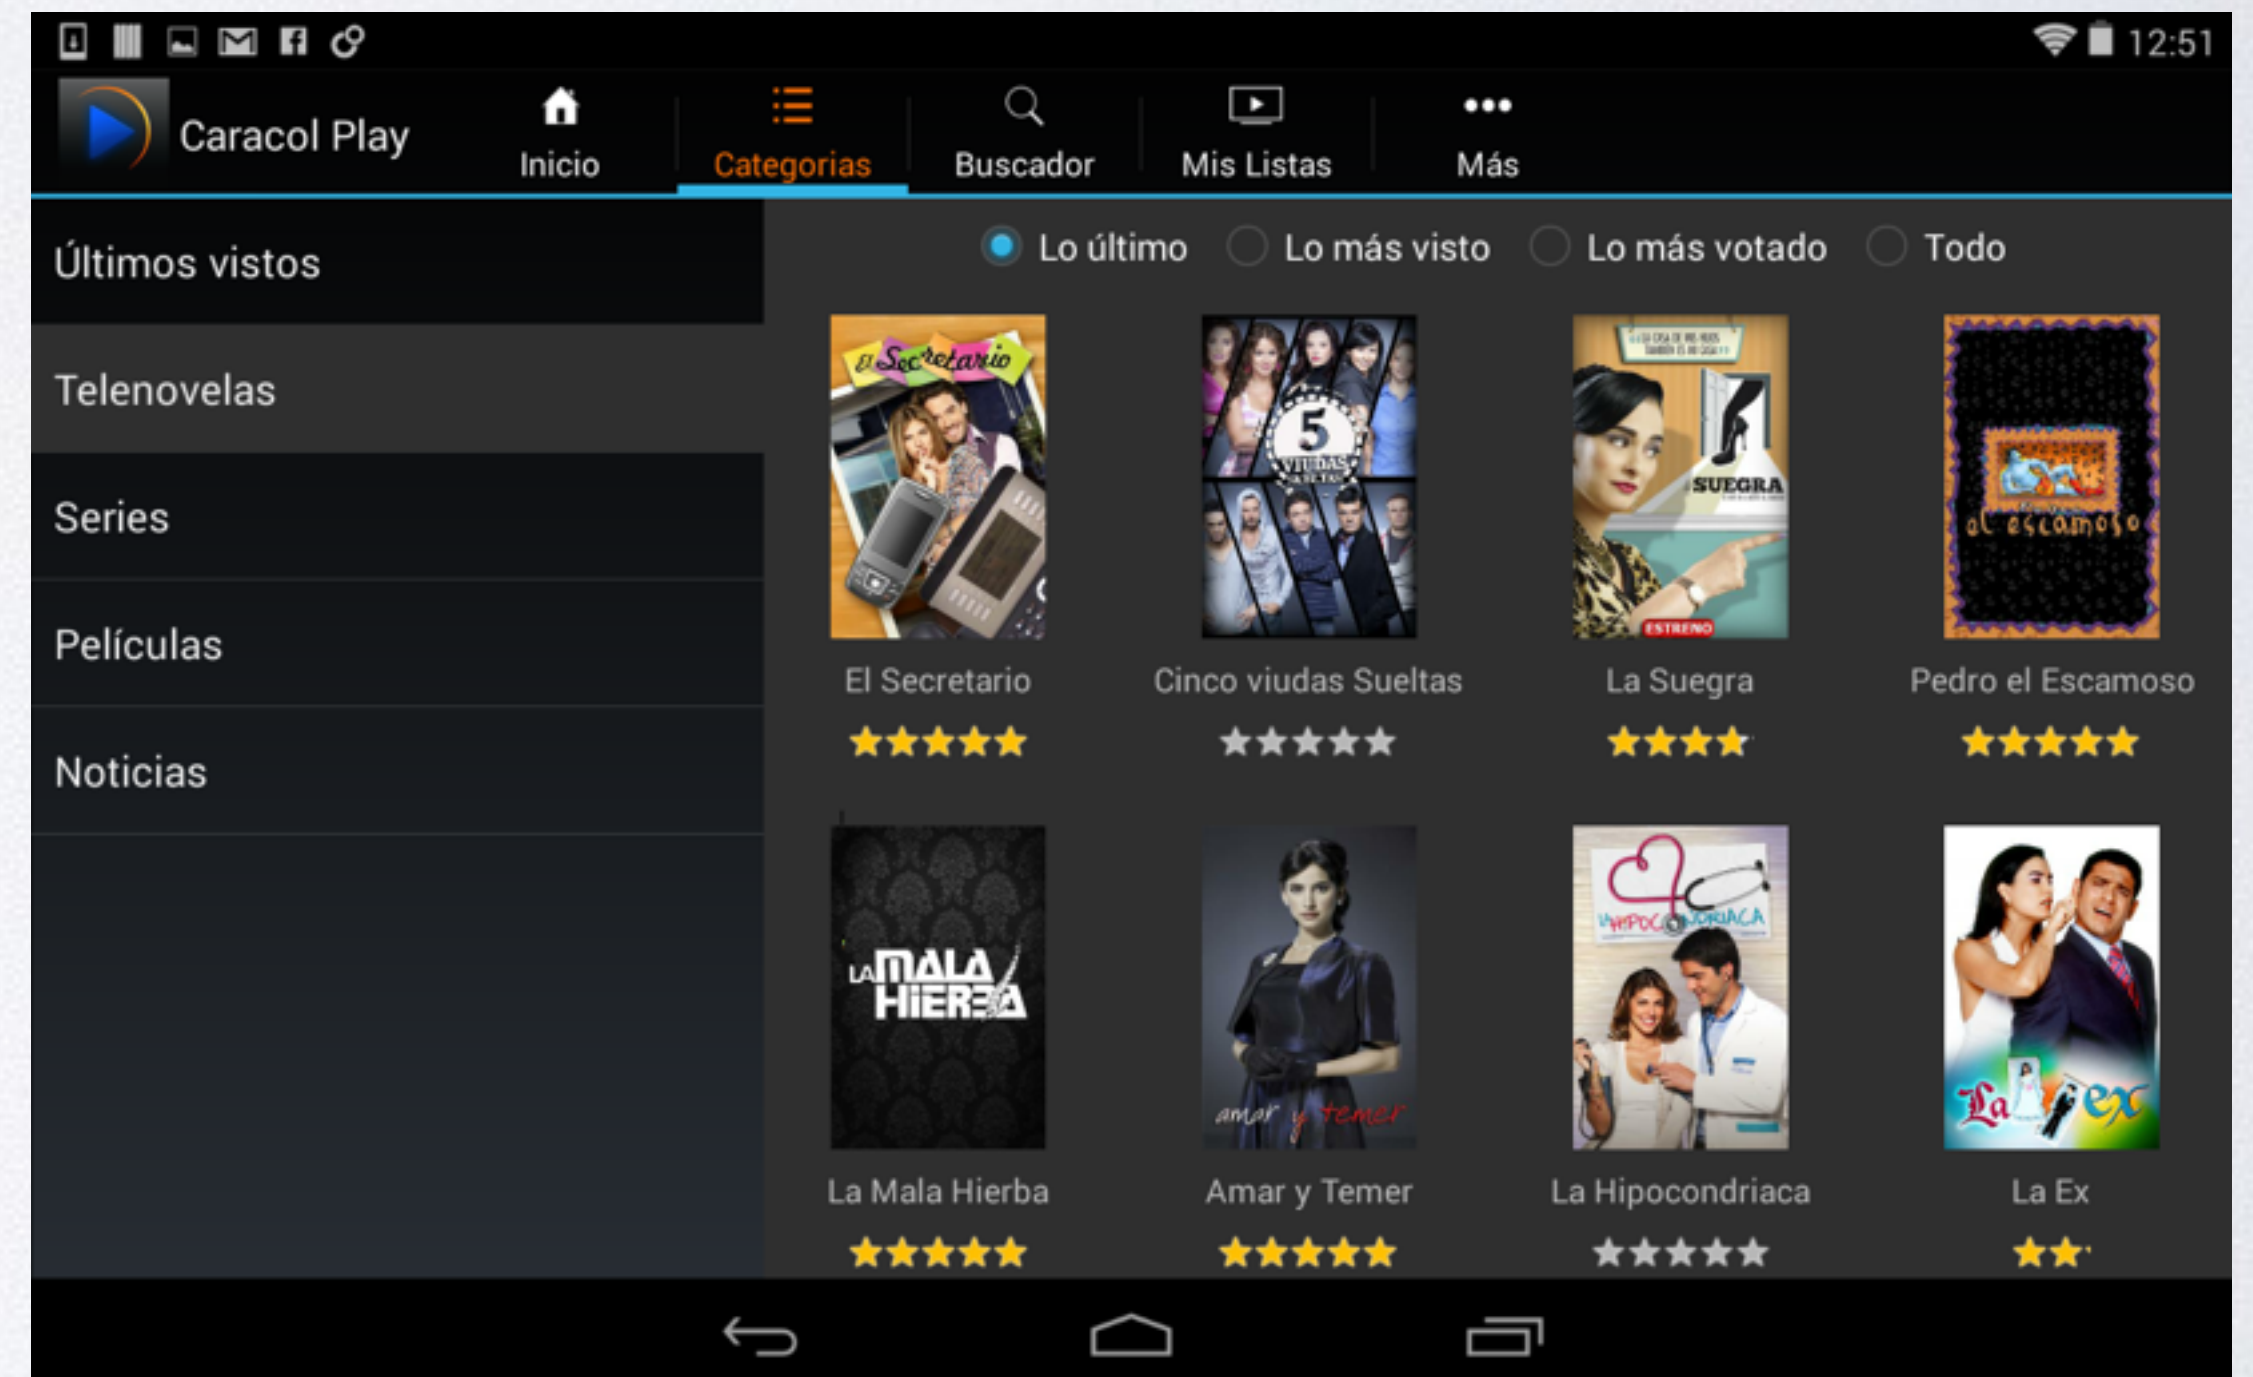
12:51

Caracol Play

Inicio

Categorias

Buscador

Mis Listas

Más

Últimos vistos

Telenovelas

Series

Películas

Noticias

Lo último

Lo más visto

Lo más votado

Todo

El Secretario

El Secretario

5 VIUDAS SUELTAS

Cinco viudas Sueltas

SUEGRA

ESTRENO

La Suegra

el escamoso

Pedro el Escamoso

LA MALA HIERBA

La Mala Hierba

amar y temer

Amar y Temer

La Hipocondriaca

La Hipocondriaca

La ex

La Ex